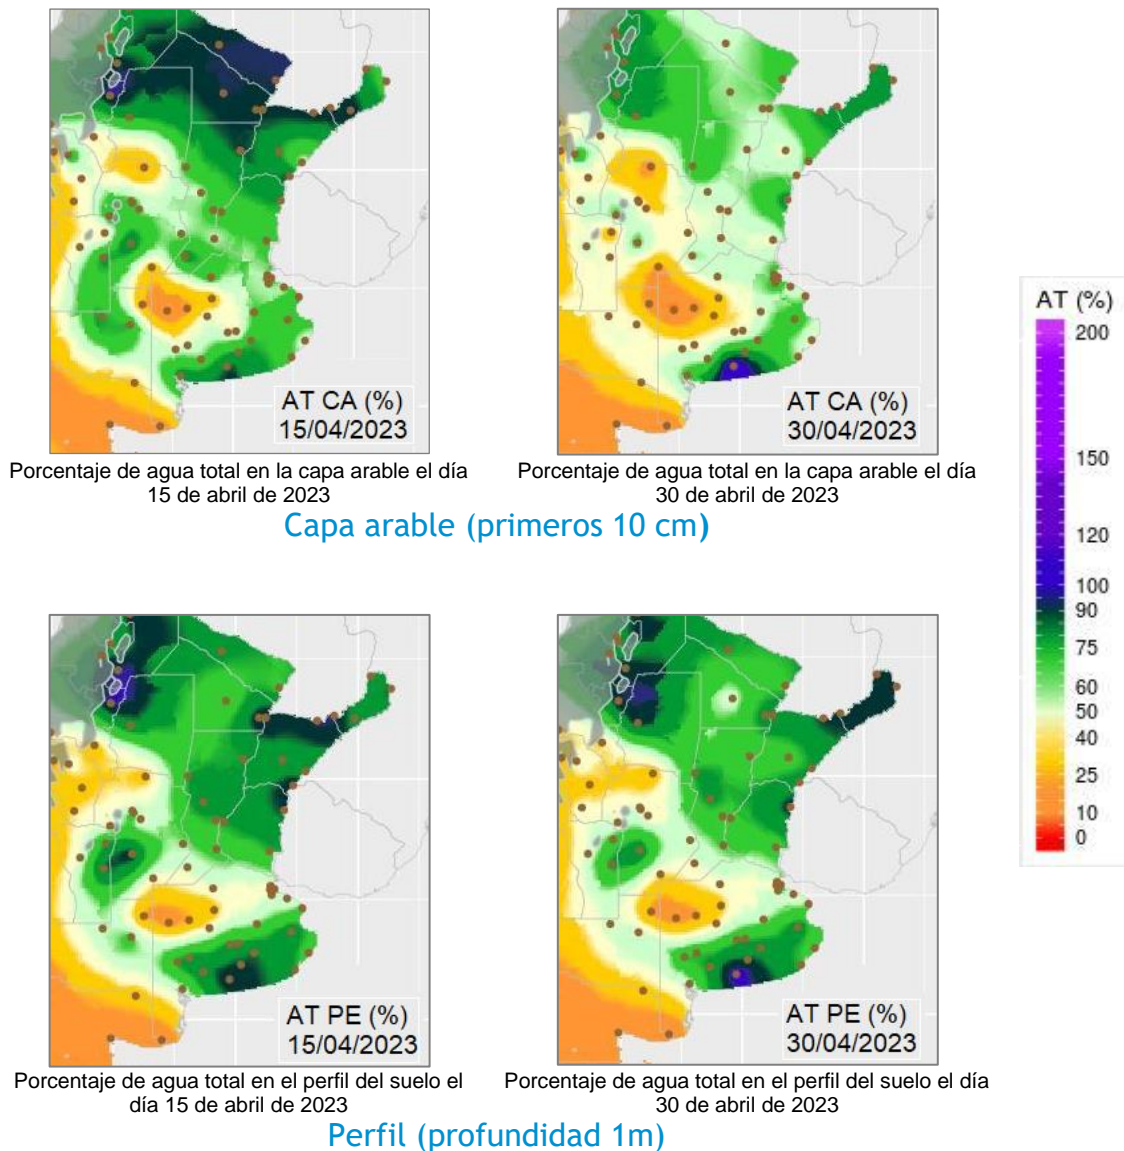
AT CA (%)
15/04/2023

Porcentaje de agua total en la capa arable el día 15 de abril de 2023

AT CA (%)
30/04/2023

Porcentaje de agua total en la capa arable el día 30 de abril de 2023

Capa arable (primeros 10 cm)

AT (%)
200
150
120
100
90
75
60
50
40
25
10
0

AT PE (%)
15/04/2023

Porcentaje de agua total en el perfil del suelo el día 15 de abril de 2023

AT PE (%)
30/04/2023

Porcentaje de agua total en el perfil del suelo el día 30 de abril de 2023

Perfil (profundidad 1m)